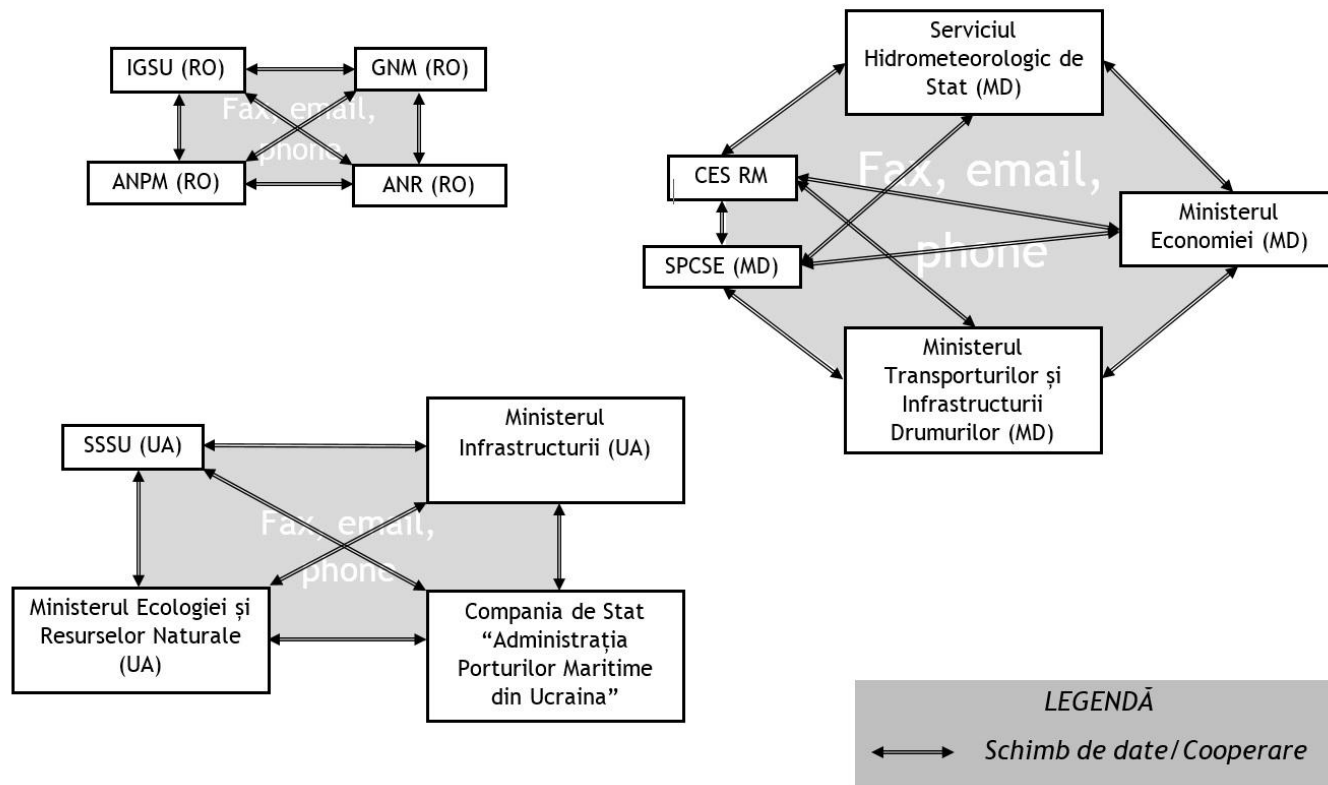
IGSU (RO)

GNM (RO)

Fax, email, phone

ANPM (RO)

ANR (RO)

Serviciul Hidrometeorologic de Stat (MD)

CES RM

Fax, email, phone

Ministerul Economiei (MD)

SPCSE (MD)

Ministerul Transporturilor și Infrastructurii Drumurilor (MD)

SSSU (UA)

Ministerul Infrastructurii (UA)

Fax, email, phone

Ministerul Ecologiei și Resurselor Naturale (UA)

Compania de Stat "Administrația Porturilor Maritime din Ucraina"

LEGENDĂ

Schimb de date/Cooperare